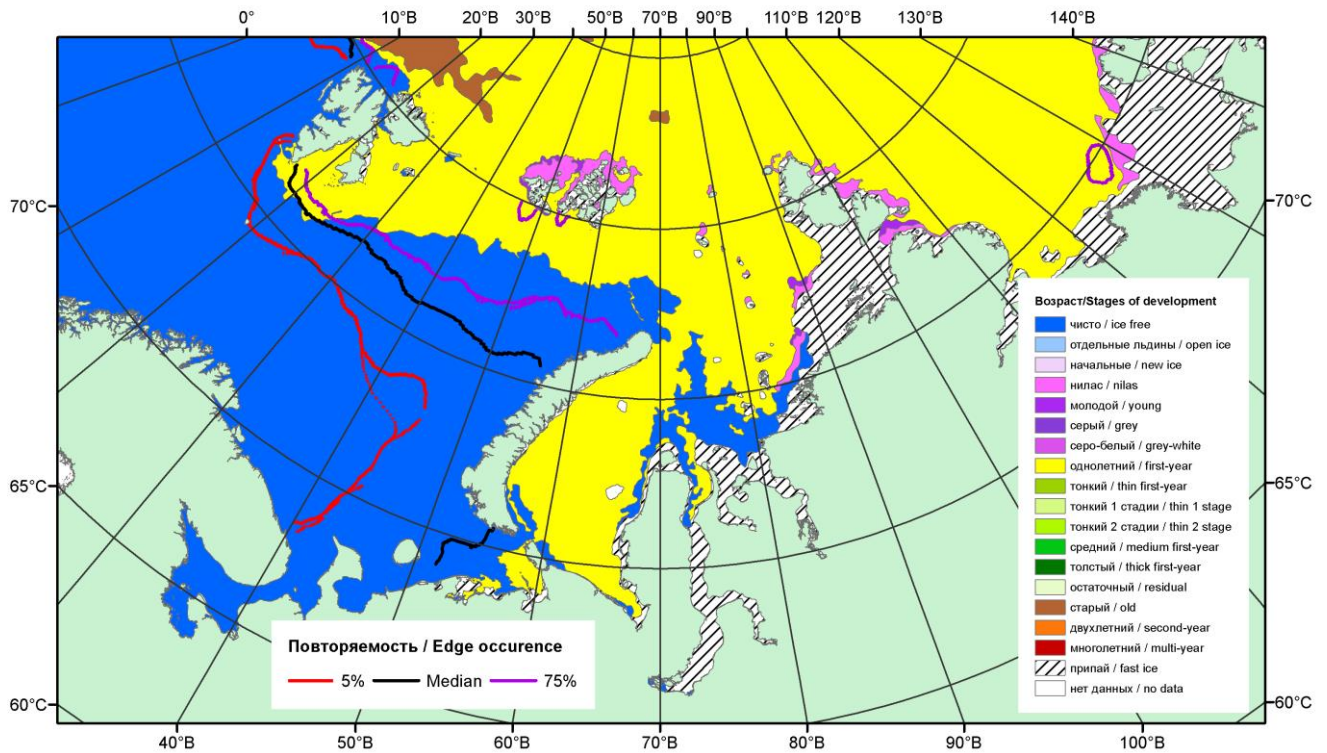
0°
10°В
20°В
30°В
50°В
70°В
90°В
110°В
120°В
130°В
140°В

70°С
65°С
60°С
70°С
65°С
60°С

40°В
50°В
60°В
70°В
80°В
90°В
100°В

Возраст/Stages of development
чисто / ice free
отдельные льдины / open ice
начальные / new ice
нилас / nilas
молодой / young
серый / grey
серо-белый / grey-white
однолетний / first-year
тонкий / thin first-year
тонкий 1 стадии / thin 1 stage
тонкий 2 стадии / thin 2 stage
средний / medium first-year
толстый / thick first-year
остаточный / residual
старый / old
двухлетний / second-year
многолетний / multi-year
припай / fast ice
нет данных / no data

Повторяемость / Edge occurence
5%
Median
75%